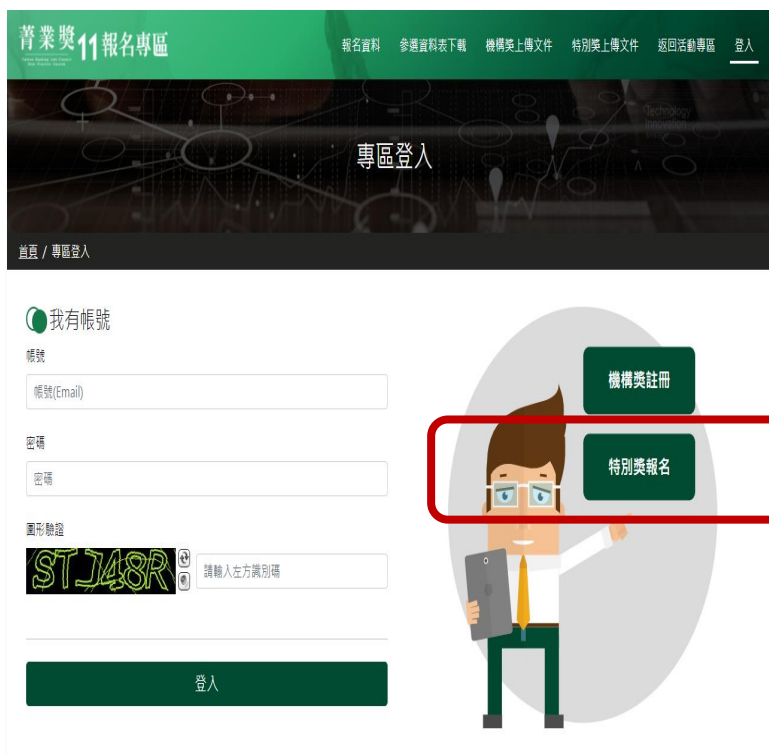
菁業獎11報名專區

報名資料　參選資料表下載　機構獎上傳文件　特別獎上傳文件　返回活動專區　登入

專區登入

首頁 / 專區登入

我有帳號

帳號

帳號(Email)

密碼

密碼

圖形驗證

STJ48R

請輸入左方識別碼

登入

機構獎註冊

特別獎報名